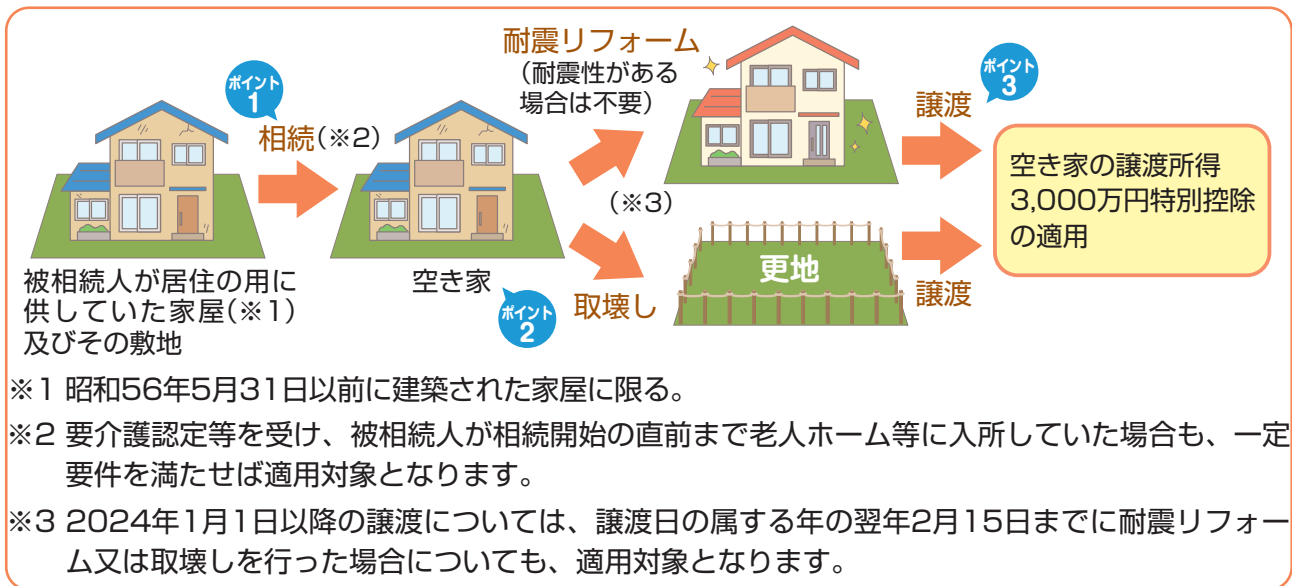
ポイント 1

相続(※2)

被相続人が居住の用に供していた家屋(※1)及びその敷地

空き家

ポイント 2

耐震リフォーム
(耐震性がある場合は不要)

(※3)

取壊し

更地

譲渡

譲渡

ポイント 3

空き家の譲渡所得
3,000万円特別控除
の適用

※1 昭和56年5月31日以前に建築された家屋に限る。

※2 要介護認定等を受け、被相続人が相続開始の直前まで老人ホーム等に入所していた場合も、一定要件を満たせば適用対象となります。

※3 2024年1月1日以降の譲渡については、譲渡日の属する年の翌年2月15日までに耐震リフォーム又は取壊しを行った場合についても、適用対象となります。